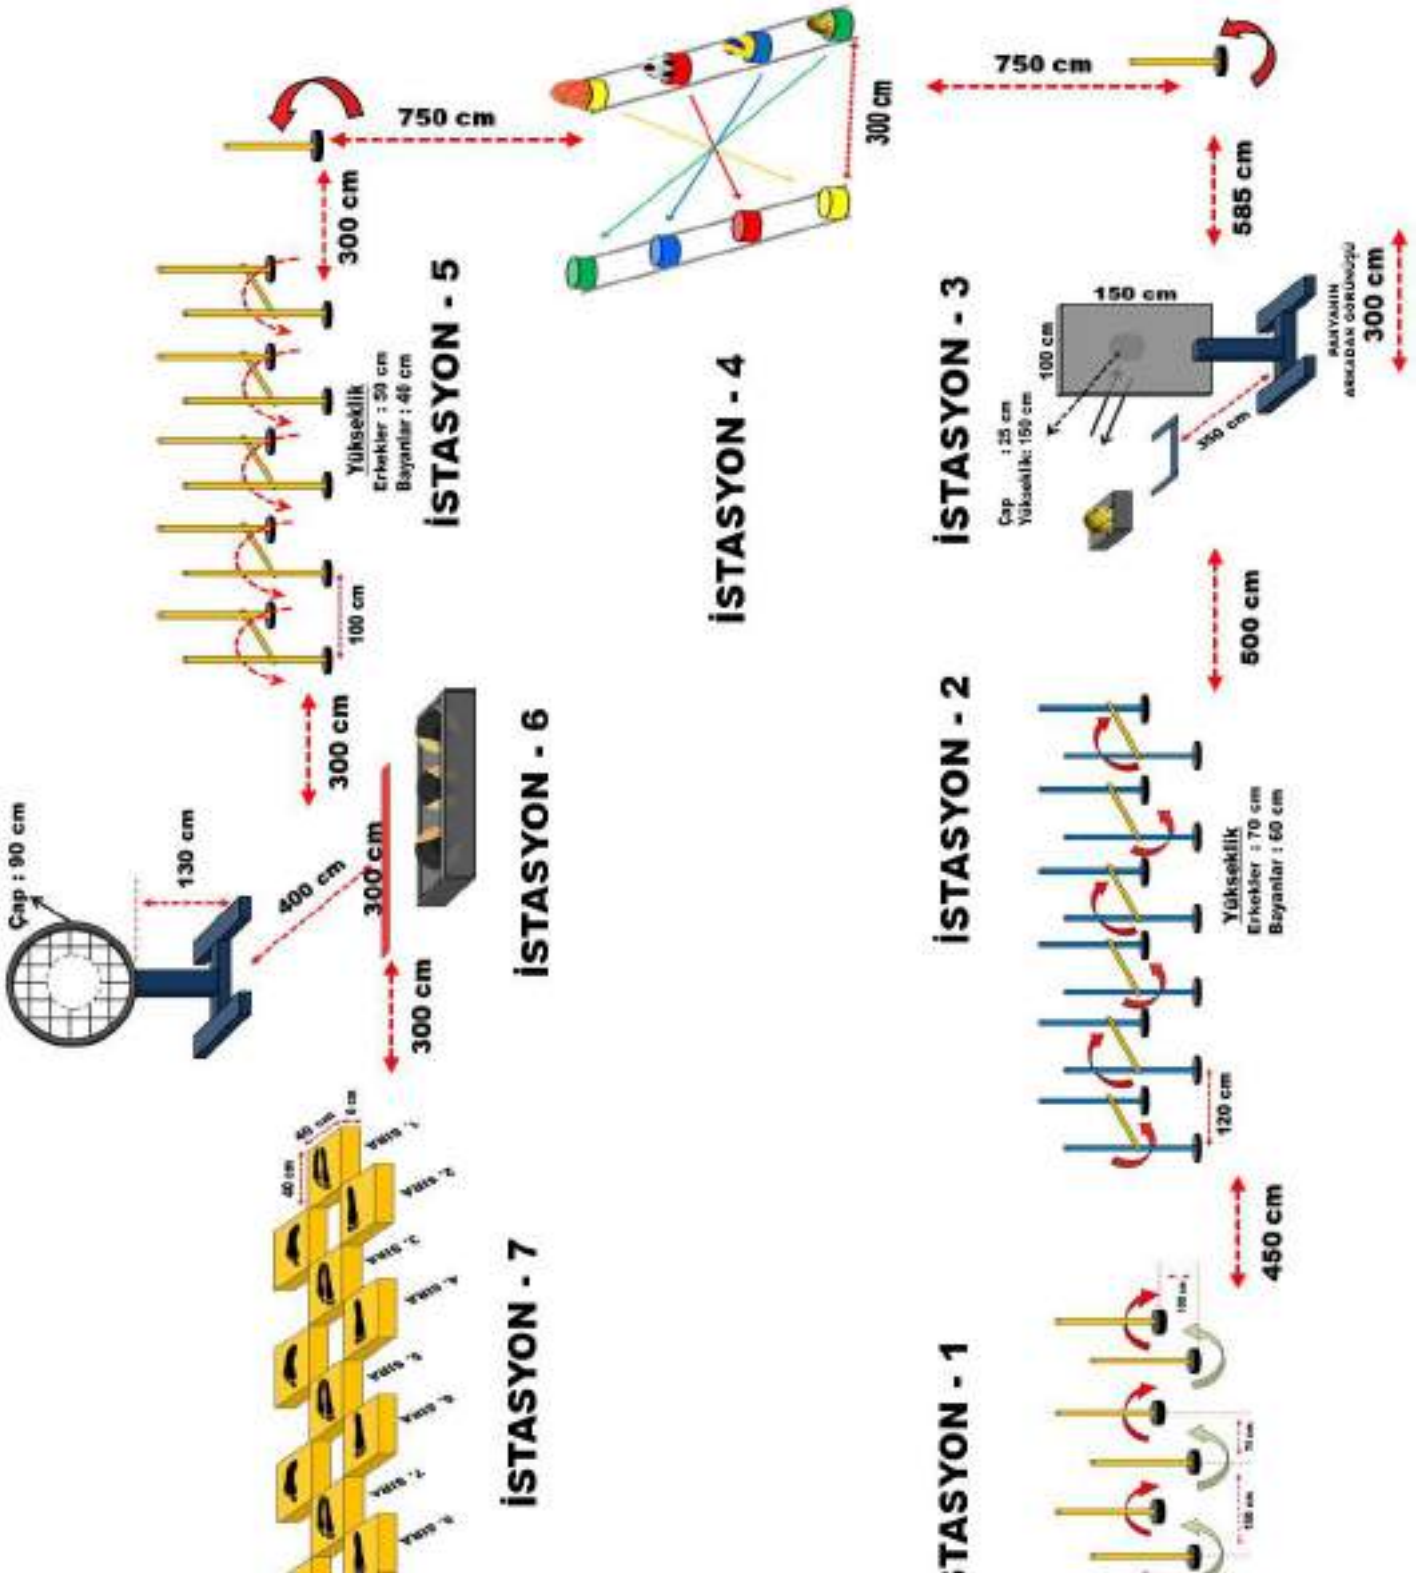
750 cm
300 cm
750 cm
585 cm
300 cm
İSTASYON - 5
Yükseklik
Erkekler : 50 cm
Bayanlar : 40 cm
100 cm
İSTASYON - 4
İSTASYON - 3
150 cm
100 cm
Çap : 25 cm
Yükseklik: 150 cm
350 cm
RAKYANIN ARKADAN GÖRÜNÜŞÜ
300 cm
500 cm
İSTASYON - 2
Yükseklik
Erkekler : 70 cm
Bayanlar : 60 cm
120 cm
450 cm
Çap : 90 cm
130 cm
400 cm
300 cm
300 cm
300 cm
İSTASYON - 6
40 cm
40 cm
6 cm
1. SIRA
2. SIRA
3. SIRA
4. SIRA
5. SIRA
6. SIRA
7. SIRA
8. SIRA
İSTASYON - 7
İSTASYON - 1